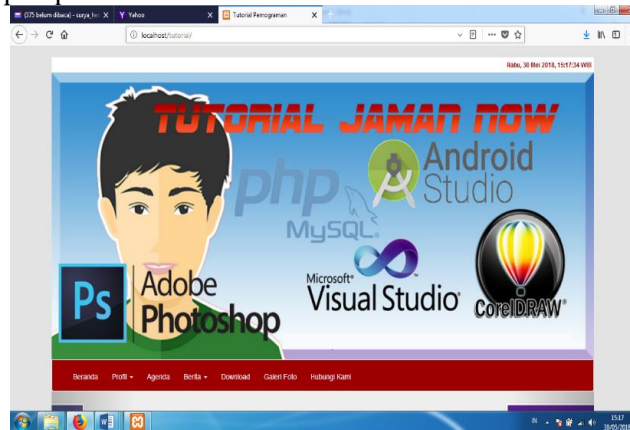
(375 belum dibaca) - surya_h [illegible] Yahoo Tutorial Pemrograman

localhost/tutorial/

Rabu, 30 Mei 2018, 15:17:34 WIB

TUTORIAL JAMAN NOW

php

Android Studio

MySQL

Ps

Adobe Photoshop

Microsoft Visual Studio

CorelDRAW

Beranda Profil Agenda Berita Download Galeri Foto Hubungi Kami

15:17
30/05/2018